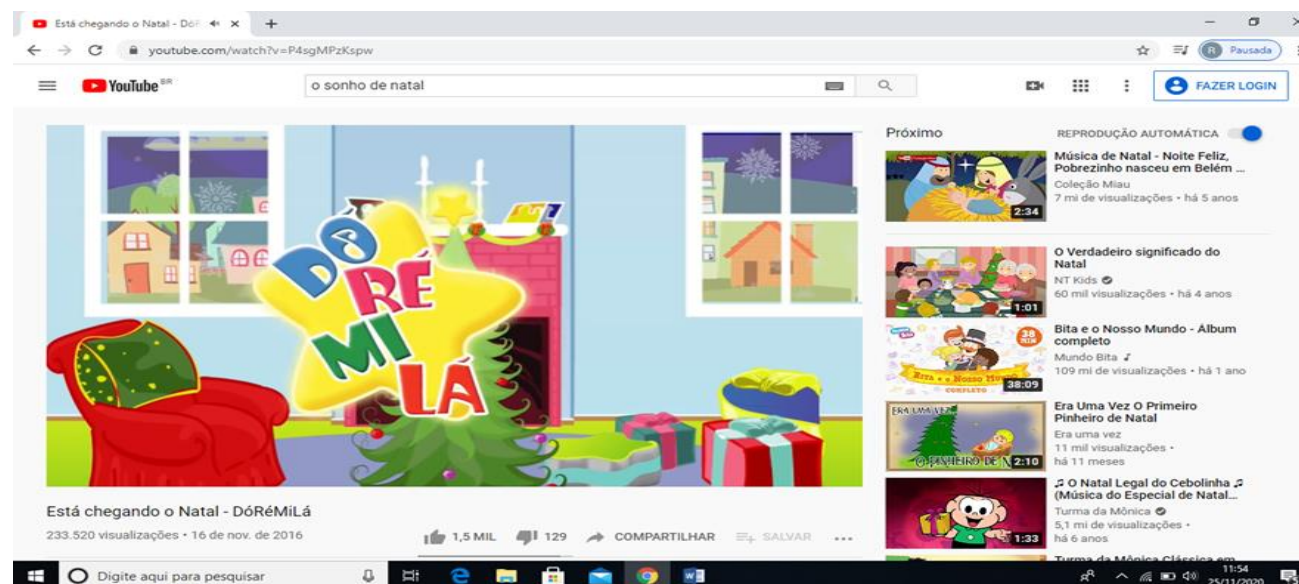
Está chegando o Natal - DóR ×
+
youtube.com/watch?v=P4sgMPzKspw
Pausada
YouTube BR
o sonho de natal
FAZER LOGIN

DÓ RÉ MI LÁ

Está chegando o Natal - DóRéMiLá
233.520 visualizações • 16 de nov. de 2016
1,5 MIL
129
COMPARTILHAR
SALVAR
...

Próximo
REPRODUÇÃO AUTOMÁTICA

Música de Natal - Noite Feliz, Pobrezinho nasceu em Belém ...
Coleção Miau
7 mi de visualizações • há 5 anos
2:34

O Verdadeiro significado do Natal
NT Kids
60 mil visualizações • há 4 anos
1:01

Bita e o Nosso Mundo - Álbum completo
Mundo Bita ♪
109 mi de visualizações • há 1 ano
38:09

Era Uma Vez O Primeiro Pinheiro de Natal
Era uma vez
11 mil visualizações •
há 11 meses
2:10

♫ O Natal Legal do Cebolinha ♫ (Música do Especial de Natal...
Turma da Mônica
5,1 mi de visualizações •
há 6 anos
1:33

Turma da Mônica Clássica em

Digite aqui para pesquisar
11:54
25/11/2020